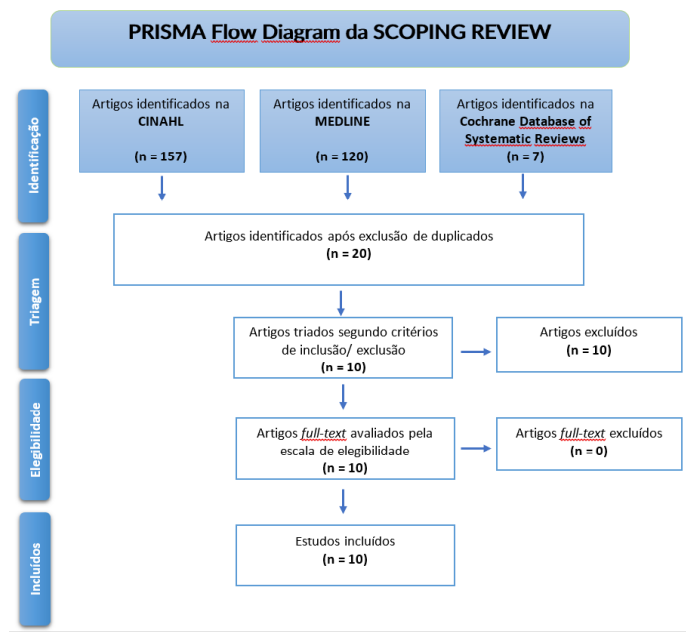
PRISMA Flow Diagram da SCOPING REVIEW

Identificação

Artigos identificados na CINAHL
(n = 157)

Artigos identificados na MEDLINE
(n = 120)

Artigos identificados na Cochrane Database of Systematic Reviews
(n = 7)

Artigos identificados após exclusão de duplicados
(n = 20)

Triagem

Artigos triados segundo critérios de inclusão/ exclusão
(n = 10)

Artigos excluídos
(n = 10)

Elegibilidade

Artigos full-text avaliados pela escala de elegibilidade
(n = 10)

Artigos full-text excluídos
(n = 0)

Incluídos

Estudos incluídos
(n = 10)